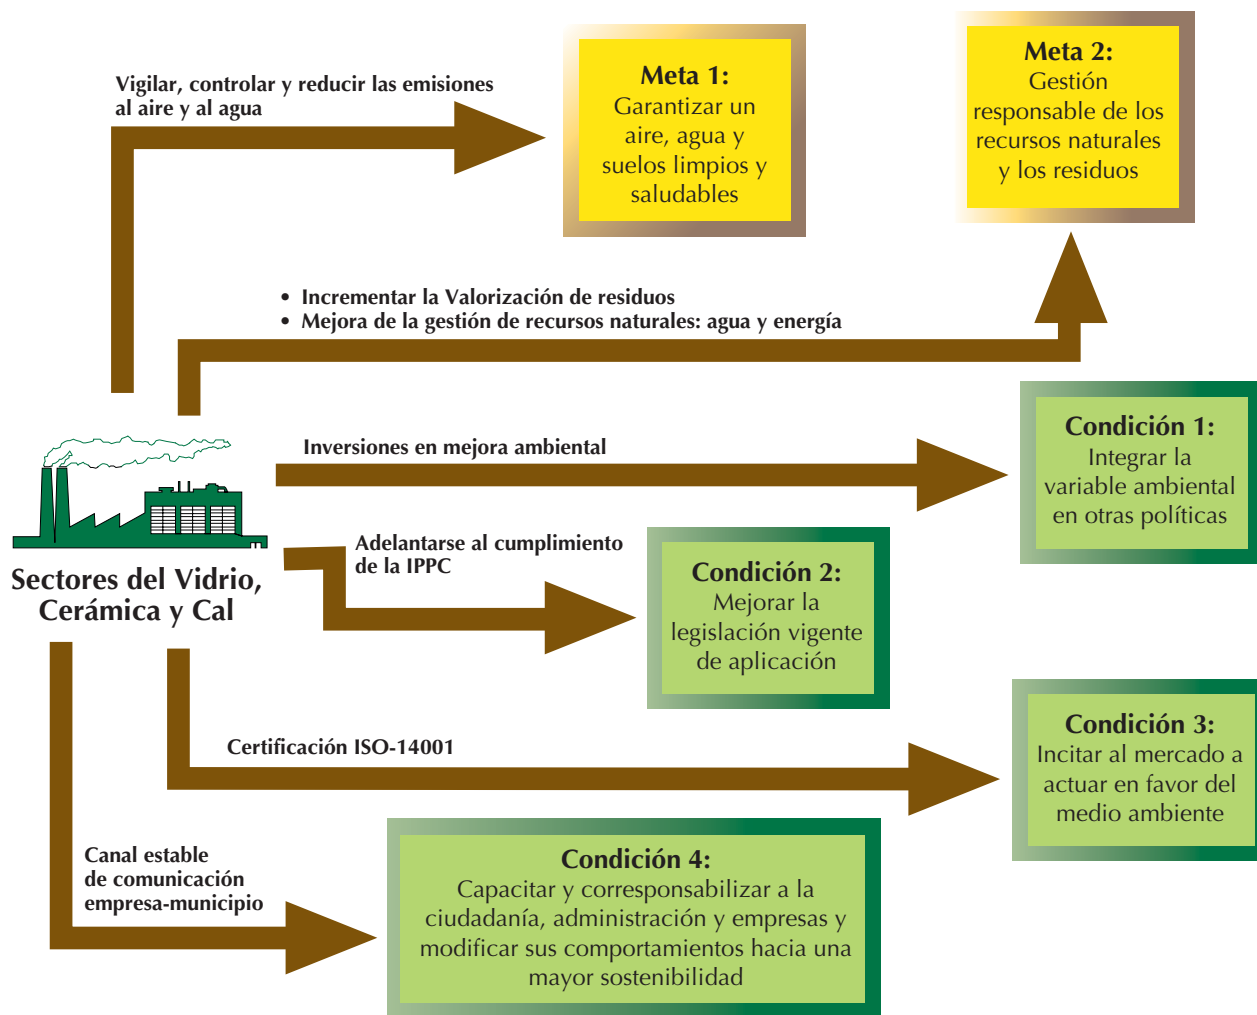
Vigilar, controlar y reducir las emisiones al aire y al agua

Meta 1:
Garantizar un aire, agua y suelos limpios y saludables

Meta 2:
Gestión responsable de los recursos naturales y los residuos

• Incrementar la Valorización de residuos
• Mejora de la gestión de recursos naturales: agua y energía

Inversiones en mejora ambiental

Condición 1:
Integrar la variable ambiental en otras políticas

Adelantarse al cumplimiento de la IPPC

Condición 2:
Mejorar la legislación vigente de aplicación

Sectores del Vidrio, Cerámica y Cal

Certificación ISO-14001

Condición 3:
Incitar al mercado a actuar en favor del medio ambiente

Canal estable de comunicación empresa-municipio

Condición 4:
Capacitar y corresponsabilizar a la ciudadanía, administración y empresas y modificar sus comportamientos hacia una mayor sostenibilidad